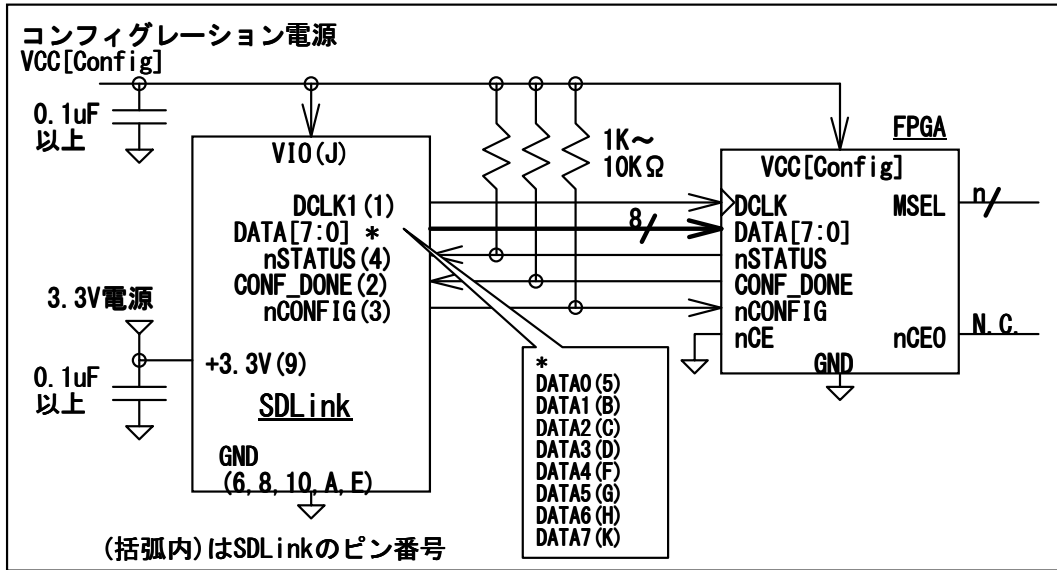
コンフィグレーション電源
VCC[Config]

0.1uF
以上

VIO(J)

DCLK1(1)
DATA[7:0] *
nSTATUS(4)
CONF_DONE(2)
nCONFIG(3)

3.3V電源

+3.3V(9)

0.1uF
以上

SDLink

GND
(6,8,10,A,E)

(括弧内)はSDLinkのピン番号

1K～
10KΩ

8

*
DATA0(5)
DATA1(B)
DATA2(C)
DATA3(D)
DATA4(F)
DATA5(G)
DATA6(H)
DATA7(K)

FPGA
VCC[Config]
DCLK
DATA[7:0]
nSTATUS
CONF_DONE
nCONFIG
nCE
MSEL
n
nCEO
N.C.
GND